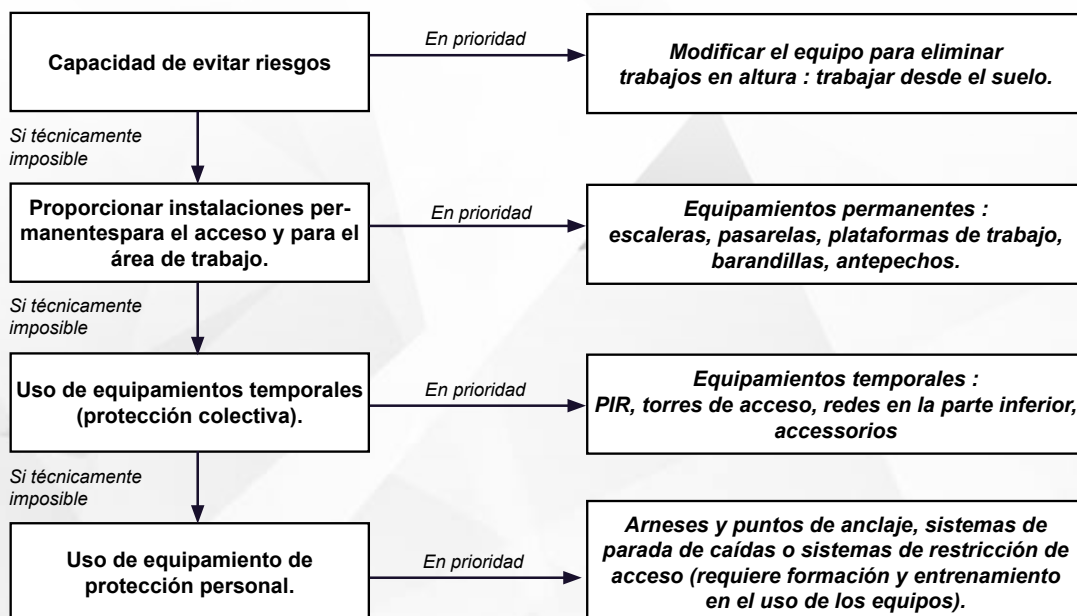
Capacidad de evitar riesgos

En prioridad

Modificar el equipo para eliminar trabajos en altura : trabajar desde el suelo.

Si técnicamente imposible

Proporcionar instalaciones permanentespara el acceso y para el área de trabajo.

En prioridad

Equipamientos permanentes : escaleras, pasarelas, plataformas de trabajo, barandillas, antepechos.

Si técnicamente imposible

Uso de equipamientos temporales (protección colectiva).

En prioridad

Equipamientos temporales : PIR, torres de acceso, redes en la parte inferior, accessorios

Si técnicamente imposible

Uso de equipamiento de protección personal.

En prioridad

Arneses y puntos de anclaje, sistemas de parada de caídas o sistemas de restricción de acceso (requiere formación y entrenamiento en el uso de los equipos).